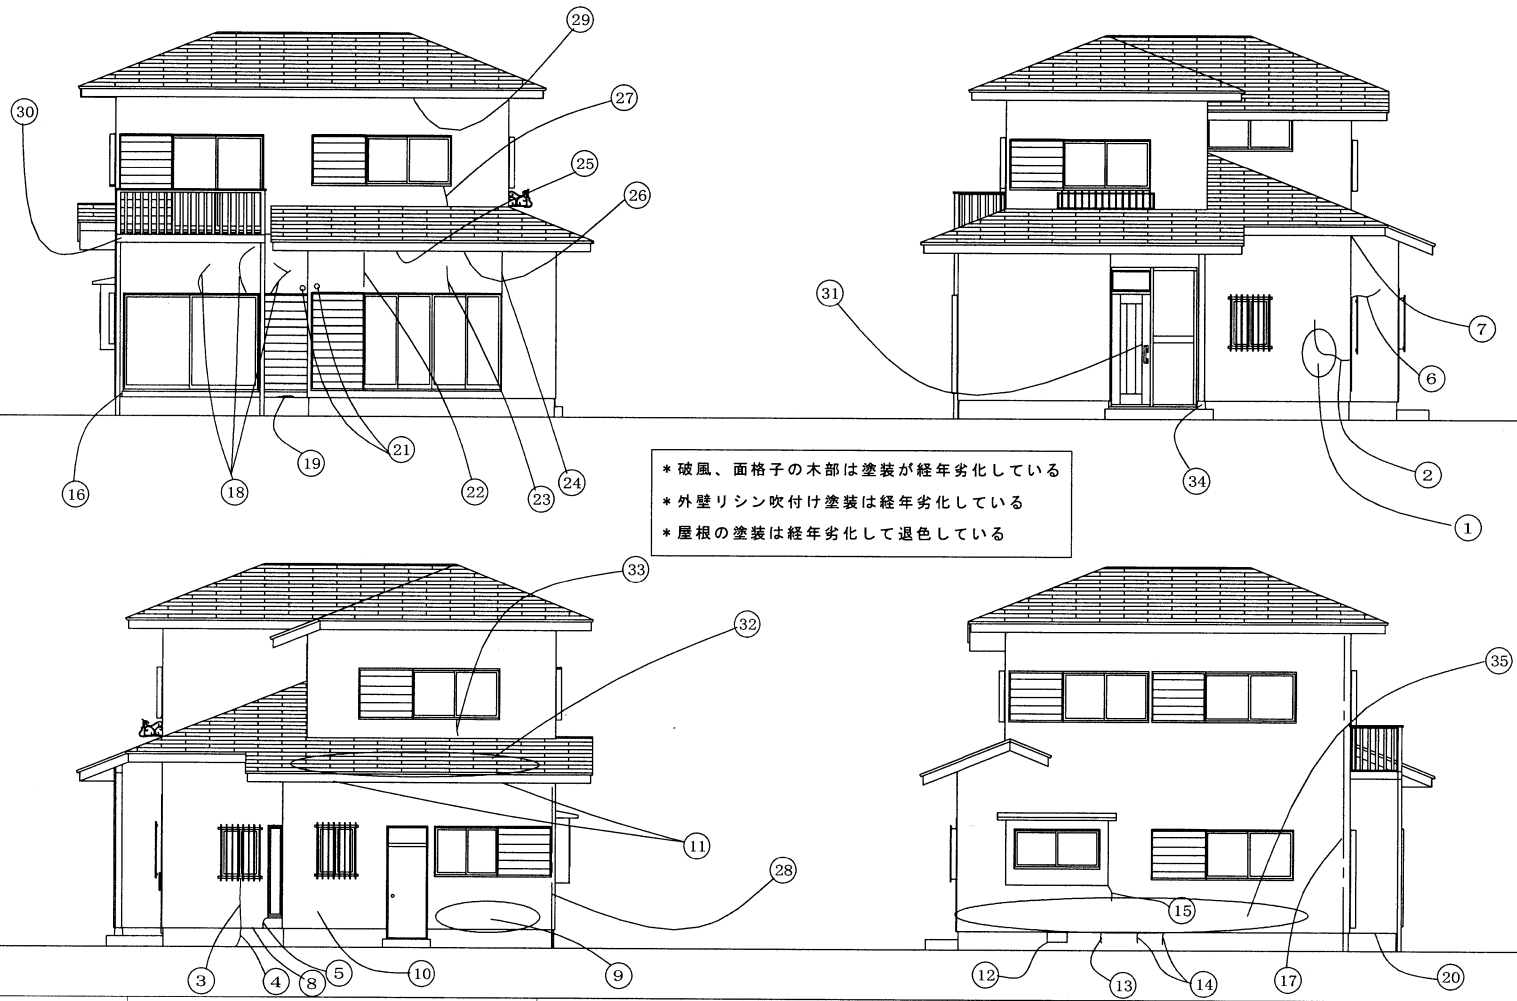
29
30
27
25
26
31
7
6
2
1
34
16
18
19
21
22
23
24

＊破風、面格子の木部は塗装が経年劣化している
＊外壁リシン吹付け塗装は経年劣化している
＊屋根の塗装は経年劣化して退色している

33
32
11
28
3
4
8
5
10
9
35
15
12
13
14
17
20